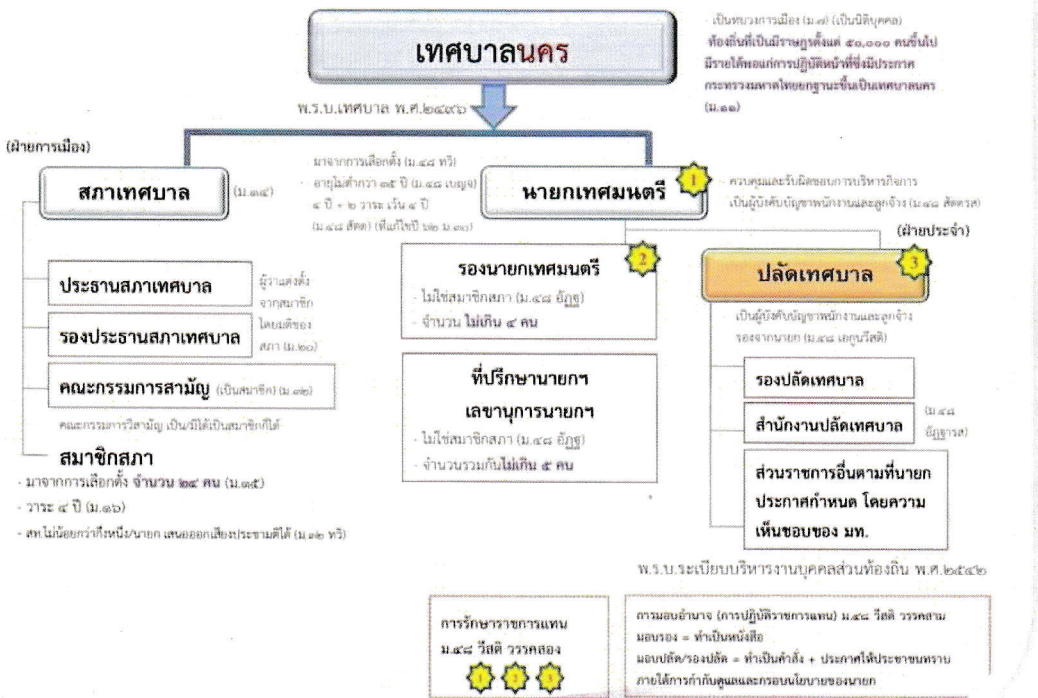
เทศบาลนคร

- เป็นหน่วยการเมือง (ม.๗) (เป็นนิติบุคคล)
ท้องถิ่นที่เป็นมีราษฎรตั้งแต่ ๕๐,๐๐๐ คนขึ้นไป มีรายได้พอแก่การปฏิบัติหน้าที่ซึ่งมีประกาศกระทรวงมหาดไทยยกฐานะขึ้นเป็นเทศบาลนคร (ม.๑๑)

พ.ร.บ.เทศบาล พ.ศ.๒๔๙๖

(ฝ่ายการเมือง)

สภาเทศบาล (ม.๑๔)

มาจากการเลือกตั้ง (ม.๔๘ ทวิ)
อายุไม่ต่ำกว่า ๒๕ ปี (ม.๔๘ เบญจ)
๔ ปี + ๒ วาระ เว้น ๔ ปี
(ม.๔๘ สัตต) (ที่แก้ไขปี ๖๒ ม.๓๓)

นายกเทศมนตรี

1

ควบคุมและรับผิดชอบการบริหารกิจการ
เป็นผู้บังคับบัญชาพนักงานและลูกจ้าง (ม.๔๘ สัตตรส)

(ฝ่ายประจำ)

ประธานสภาเทศบาล

รองประธานสภาเทศบาล

ผู้ว่าฯแต่งตั้งจากสมาชิกโดยมติของสภา (ม.๒๐)

คณะกรรมการสามัญ (เป็นสมาชิก) (ม.๓๒)

คณะกรรมการวิสามัญ เป็น/มิได้เป็นสมาชิกก็ได้

สมาชิกสภา
- มาจากการเลือกตั้ง จำนวน ๒๔ คน (ม.๑๕)
- วาระ ๔ ปี (ม.๑๖)
- สท.ไม่น้อยกว่ากึ่งหนึ่ง/นายก เสนอออกเสียงประชามติได้ (ม.๓๒ ทวิ)

2

รองนายกเทศมนตรี
- ไม่ใช่สมาชิกสภา (ม.๔๘ อัฏฐ)
- จำนวน ไม่เกิน ๔ คน

ที่ปรึกษานายกฯ
เลขานุการนายกฯ
- ไม่ใช่สมาชิกสภา (ม.๔๘ อัฏฐ)
- จำนวนรวมกันไม่เกิน ๕ คน

3

ปลัดเทศบาล

เป็นผู้บังคับบัญชาพนักงานและลูกจ้าง รองจากนายก (ม.๔๘ เอกูนวีสติ)

รองปลัดเทศบาล

สำนักงานปลัดเทศบาล

(ม.๔๘ อัฏฐารส)

ส่วนราชการอื่นตามที่นายกประกาศกำหนด โดยความเห็นชอบของ มท.

พ.ร.บ.ระเบียบบริหารงานบุคคลส่วนท้องถิ่น พ.ศ.๒๕๔๒

การรักษาราชการแทน
ม.๔๘ วีสติ วรรคสอง

1 2 3

การมอบอำนาจ (การปฏิบัติราชการแทน) ม.๔๘ วีสติ วรรคสาม
มอบรอง = ทำเป็นหนังสือ
มอบปลัด/รองปลัด = ทำเป็นคำสั่ง + ประกาศให้ประชาชนทราบ
ภายใต้การกำกับดูแลและกรอบนโยบายของนายก